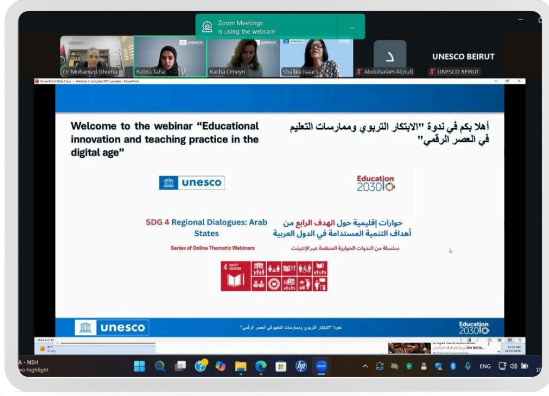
Zoom Meetings is using the webcam

Dr Mohamed Ibrahim

Kalifa Taha

Rachia Omeyri

Shaikha Isaacs

Abdulsalam Aljoufi

UNESCO BEIRUT

UNESCO BEIRUT

Welcome to the webinar "Educational innovation and teaching practice in the digital age"

أهلا بكم في ندوة "الابتكار التربوي وممارسات التعليم في العصر الرقمي"

unesco

Education 2030

SDG 4 Regional Dialogues: Arab States

Series of Online Thematic Webinars

حوارات إقليمية حول الهدف الرابع من أهداف التنمية المستدامة في الدول العربية

سلسلة من الندوات الحوارية المنظمة عبر الإنترنت

unesco

ندوة "الابتكار التربوي وممارسات التعليم في العصر الرقمي"

Education 2030

ENG